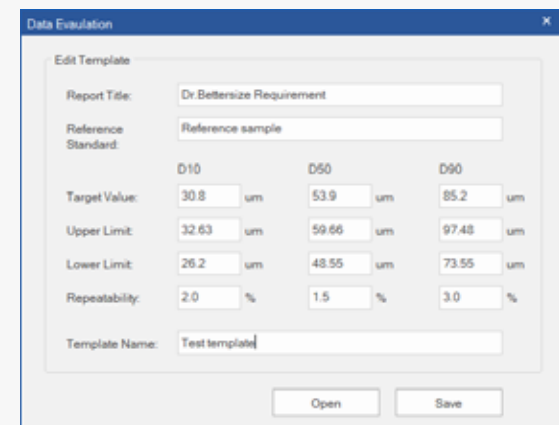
Data Evaluation

×

Edit Template

Report Title: Dr.Bettersize Requirement

Reference Standard: Reference sample

| | D10 | | D50 | | D90 | |
|---|---|---|---|---|---|---|
| Target Value: | 30.8 | um | 53.9 | um | 85.2 | um |
| Upper Limit: | 32.63 | um | 59.66 | um | 97.48 | um |
| Lower Limit: | 26.2 | um | 48.55 | um | 73.55 | um |
| Repeatability: | 2.0 | % | 1.5 | % | 3.0 | % |

Template Name: Test template

Open

Save